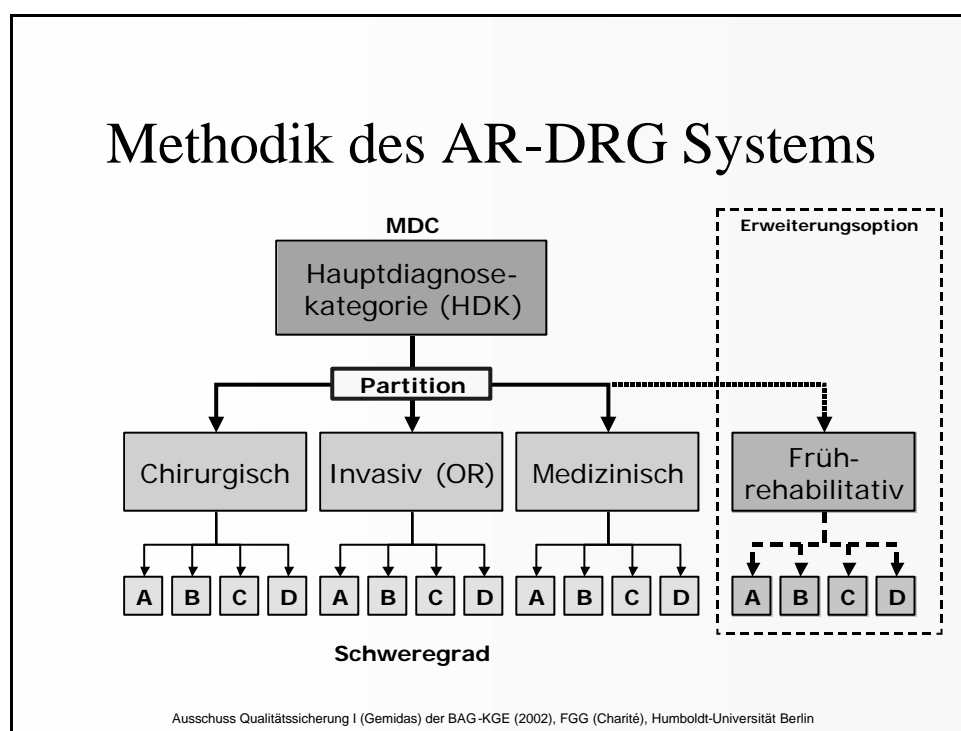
Methodik des AR-DRG Systems

MDC

Erweiterungsoption

Hauptdiagnose-kategorie (HDK)

Partition

Chirurgisch

Invasiv (OR)

Medizinisch

Früh-rehabilitativ

A B C D A B C D A B C D A B C D

Schweregrad

Ausschuss Qualitätssicherung I (Gemidas) der BAG-KGE (2002), FGG (Charité), Humboldt-Universität Berlin